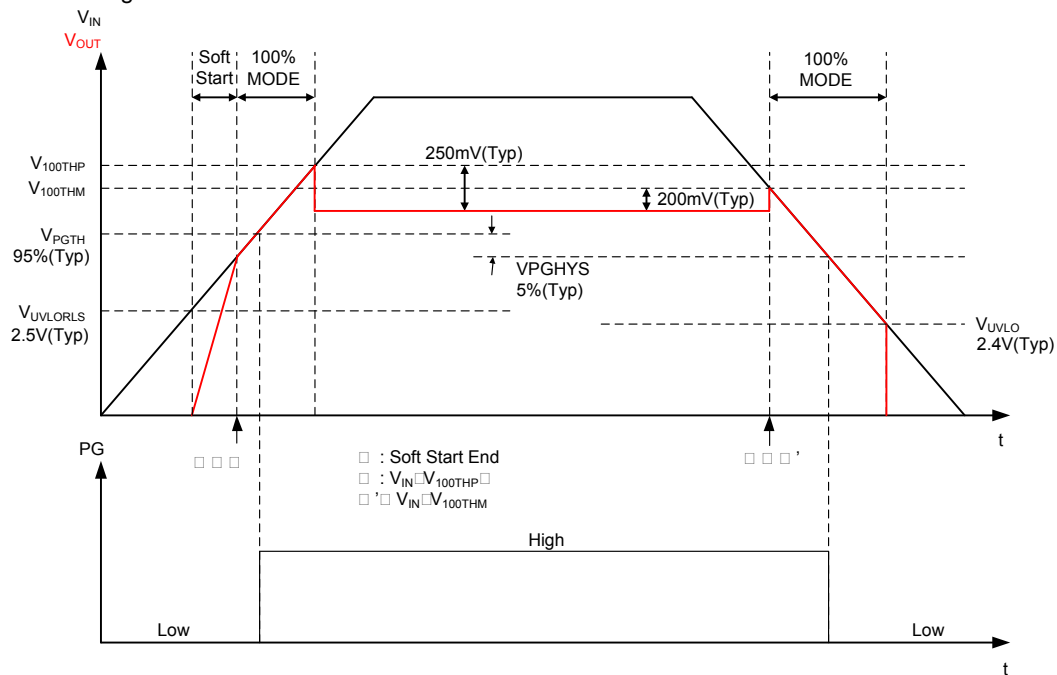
$V_{IN}$
$V_{OUT}$
Soft Start
100% MODE
100% MODE
$V_{100THP}$
$V_{100THM}$
250mV(Typ)
200mV(Typ)
$V_{PGTH}$
95%(Typ)
VPGHYS
5%(Typ)
$V_{UVLORLS}$
2.5V(Typ)
$V_{UVLO}$
2.4V(Typ)
t
PG
□ □ □
□ : Soft Start End
□ : $V_{IN}$□$V_{100THP}$□
□ '□ $V_{IN}$□$V_{100THM}$
□ □ □'
High
Low
Low
t